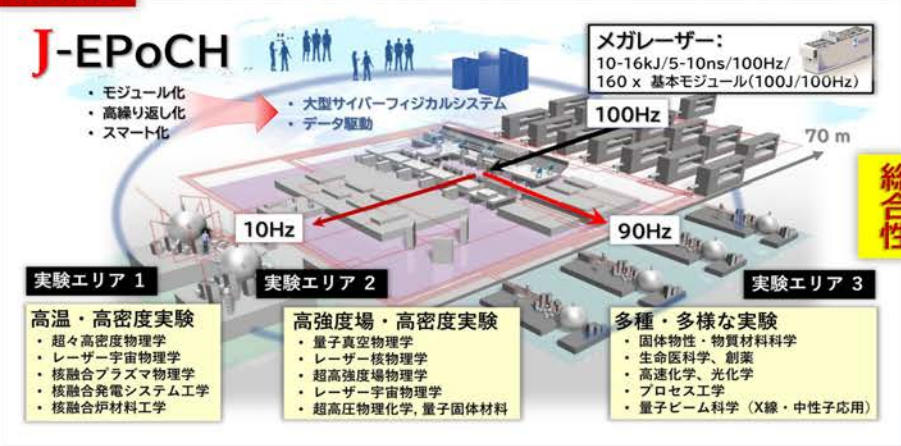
J-EPoCH

・モジュール化
・高繰り返し化
・スマート化

・大型サイバーフィジカルシステム
・データ駆動

メガレーザー:
10-16kJ/5-10ns/100Hz/
160 x 基本モジュール(100J/100Hz)

100Hz

70 m

10Hz

90Hz

総合性

実験エリア 1

高温・高密度実験
・超々高密度物理学
・レーザー宇宙物理学
・核融合プラズマ物理学
・核融合発電システム工学
・核融合炉材料工学

実験エリア 2

高強度場・高密度実験
・量子真空物理学
・レーザー核物理学
・超高強度場物理学
・レーザー宇宙物理学
・超高圧物理化学, 量子固体材料

実験エリア 3

多種・多様な実験
・固体物性・物質材料科学
・生命医科学、創薬
・高速化学、光化学
・プロセス工学
・量子ビーム科学（X線・中性子応用）